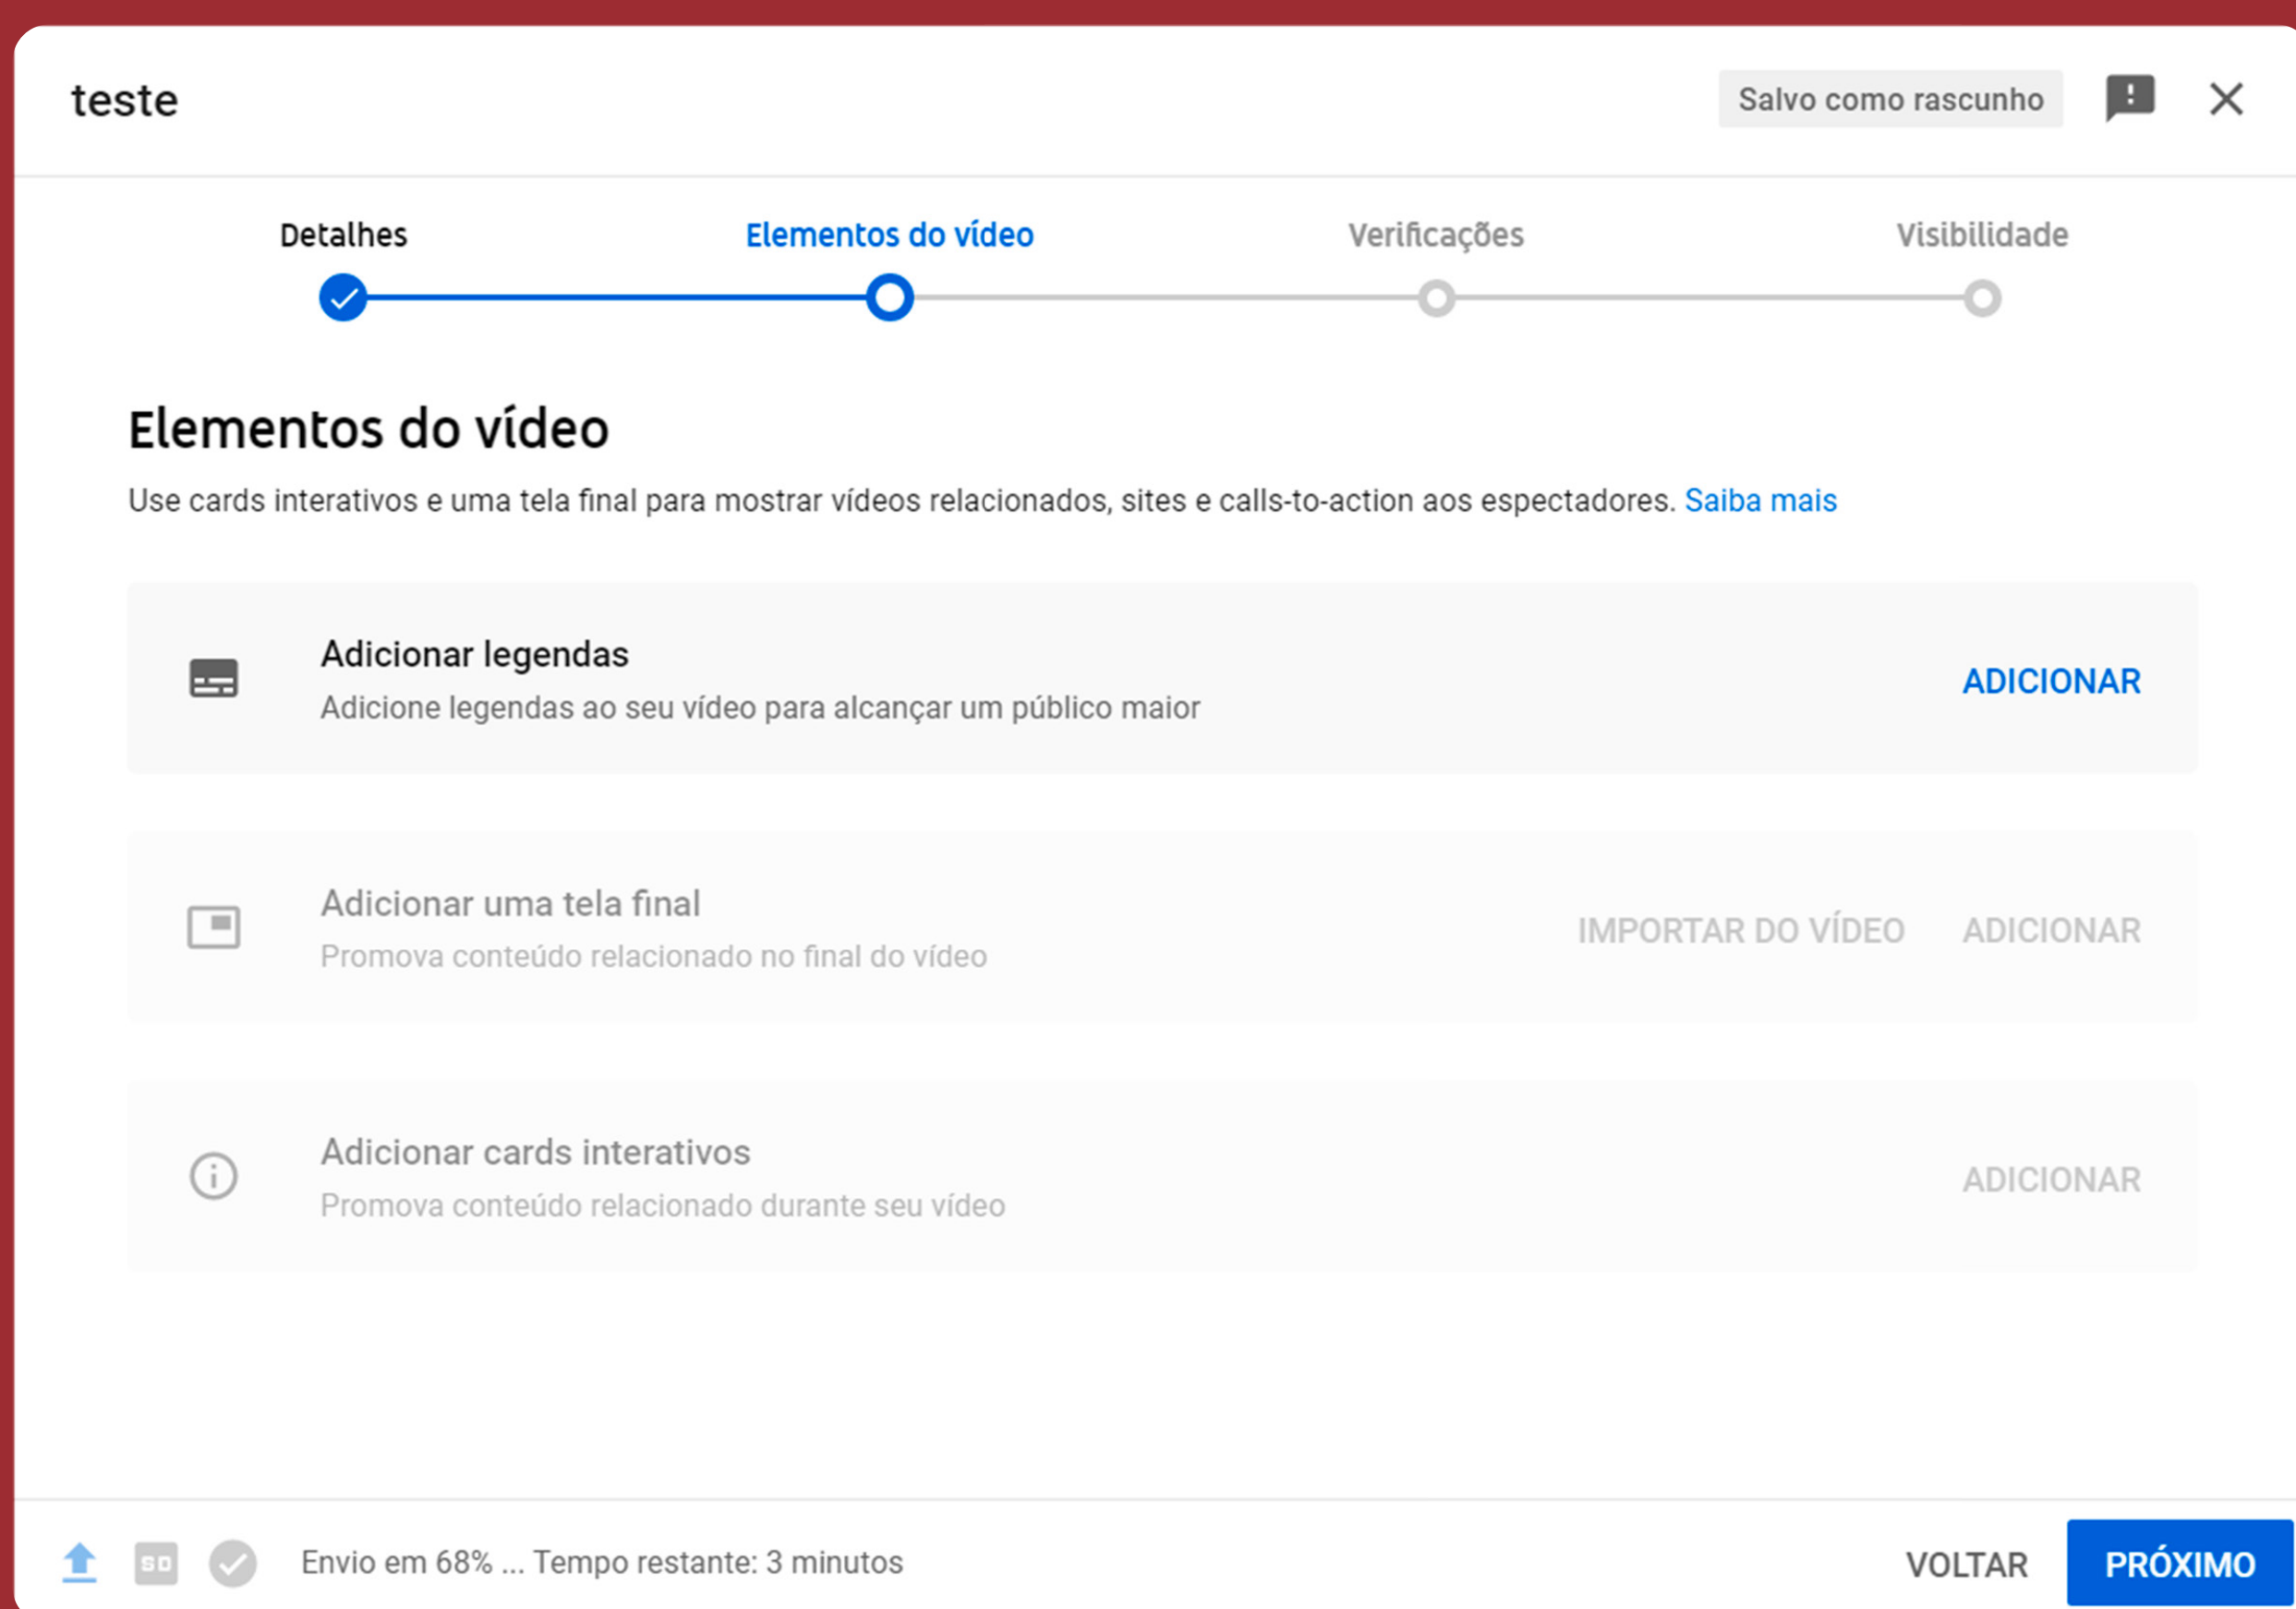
teste

Salvo como rascunho

Detalhes

Elementos do vídeo

Verificações

Visibilidade

Elementos do vídeo

Use cards interativos e uma tela final para mostrar vídeos relacionados, sites e calls-to-action aos espectadores. Saiba mais

Adicionar legendas
Adicione legendas ao seu vídeo para alcançar um público maior
ADICIONAR

Adicionar uma tela final
Promova conteúdo relacionado no final do vídeo
IMPORTAR DO VÍDEO ADICIONAR

Adicionar cards interativos
Promova conteúdo relacionado durante seu vídeo
ADICIONAR

SD

Envio em 68% ... Tempo restante: 3 minutos

VOLTAR PRÓXIMO